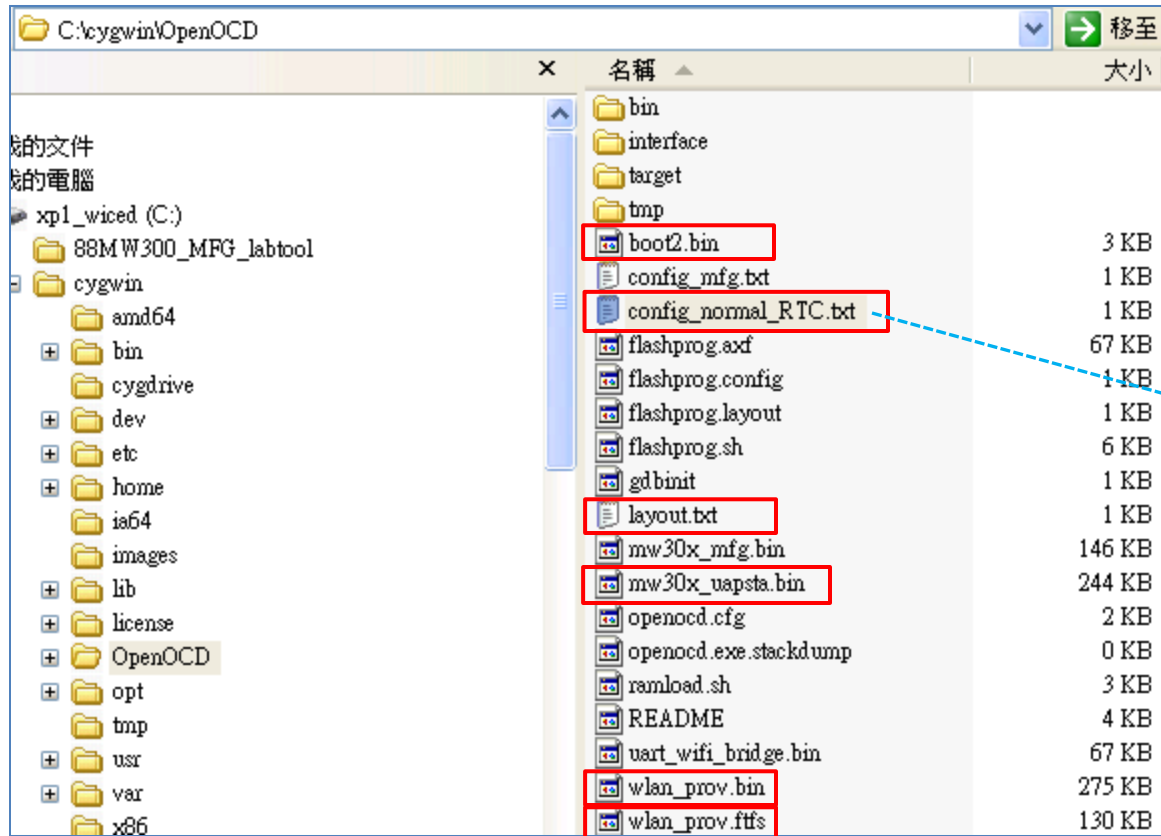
C:\cygwin\OpenOCD

移至

×

我的文件
我的電腦
xp1_wiced (C:)
88MW300_MFG_labtool
cygwin
amd64
bin
cygdrive
dev
etc
home
ia64
images
lib
license
OpenOCD
opt
tmp
usr
var
x86

| 名稱 | 大小 |
|---|---|
| bin | |
| interface | |
| target | |
| tmp | |
| boot2.bin | 3 KB |
| config_mfg.txt | 1 KB |
| config_normal_RTC.txt | 1 KB |
| flashprog.axf | 67 KB |
| flashprog.config | 1 KB |
| flashprog.layout | 1 KB |
| flashprog.sh | 6 KB |
| gdbinit | 1 KB |
| layout.txt | 1 KB |
| mw30x_mfg.bin | 146 KB |
| mw30x_uapsta.bin | 244 KB |
| openocd.cfg | 2 KB |
| openocd.exe.stackdump | 0 KB |
| ramload.sh | 3 KB |
| README | 4 KB |
| uart_wifi_bridge.bin | 67 KB |
| wlan_prov.bin | 275 KB |
| wlan_prov.ftfs | 130 KB |